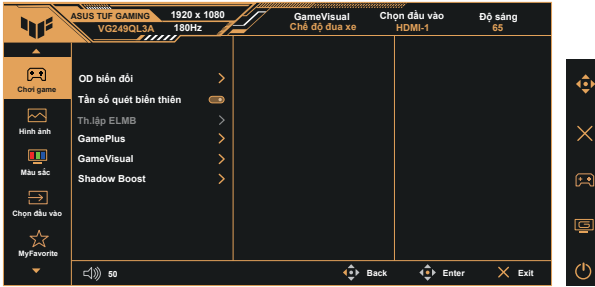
ASUS TUF GAMING
VG249QL3A

1920 x 1080
180Hz

GameVisual
Chế độ đua xe

Chọn đầu vào
HDMI-1

Độ sáng
65

Chơi game

Hình ảnh

Màu sắc

Chọn đầu vào

MyFavorite

OD biến đổi

Tần số quét biến thiên

Th.lập ELMB

GamePlus

GameVisual

Shadow Boost

50

Back

Enter

Exit